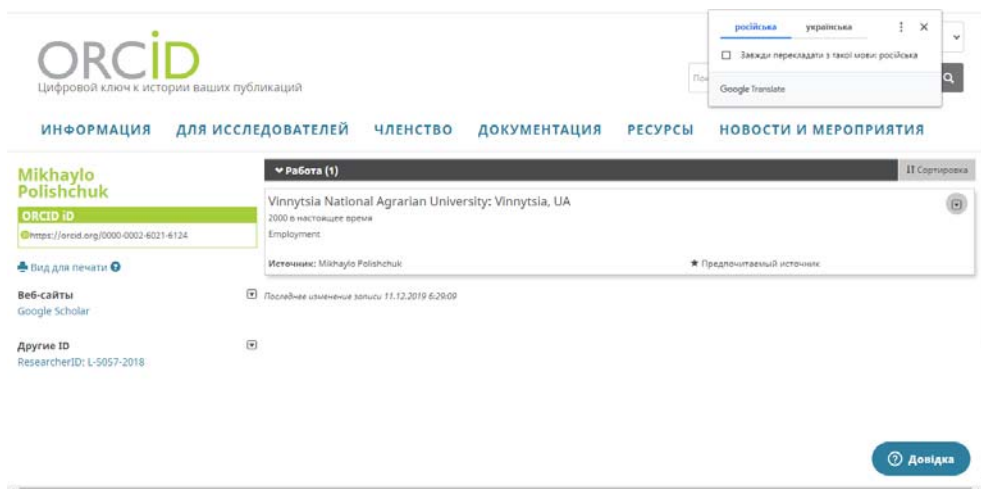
ORCID
Цифровой ключ к истории ваших публикаций

російська українська
Завжди перекладати з такої мови: російська
Google Translate

По

ИНФОРМАЦИЯ ДЛЯ ИССЛЕДОВАТЕЛЕЙ ЧЛЕНСТВО ДОКУМЕНТАЦИЯ РЕСУРСЫ НОВОСТИ И МЕРОПРИЯТИЯ

Mikhaylo Polishchuk
ORCID iD
https://orcid.org/0000-0002-6021-6124
Вид для печати

Веб-сайты
Google Scholar

Другие ID
ResearcherID: L-5057-2018

Работа (1)
Сортировка
Vinnytsia National Agrarian University: Vinnytsia, UA
2000 в настоящее время
Employment
Источник: Mikhaylo Polishchuk
Предпочитаемый источник

Последнее изменение записи 11.12.2019 6:29:09

Довідка